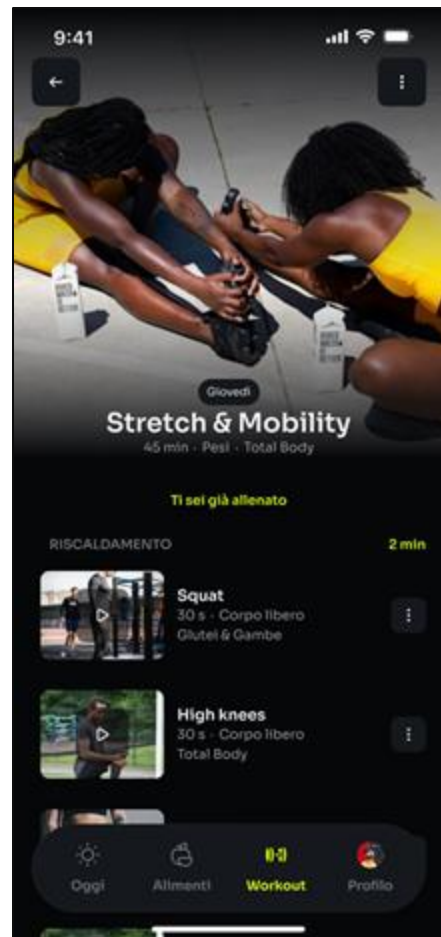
9:41

Giovedì

Stretch & Mobility

45 min · Pesi · Total Body

Ti sei già allenato

RISCALDAMENTO

2 min

Squat

30 s · Corpo libero

Glutei & Gambe

High knees

30 s · Corpo libero

Total Body

Oggi

Alimenti

Workout

Profilo